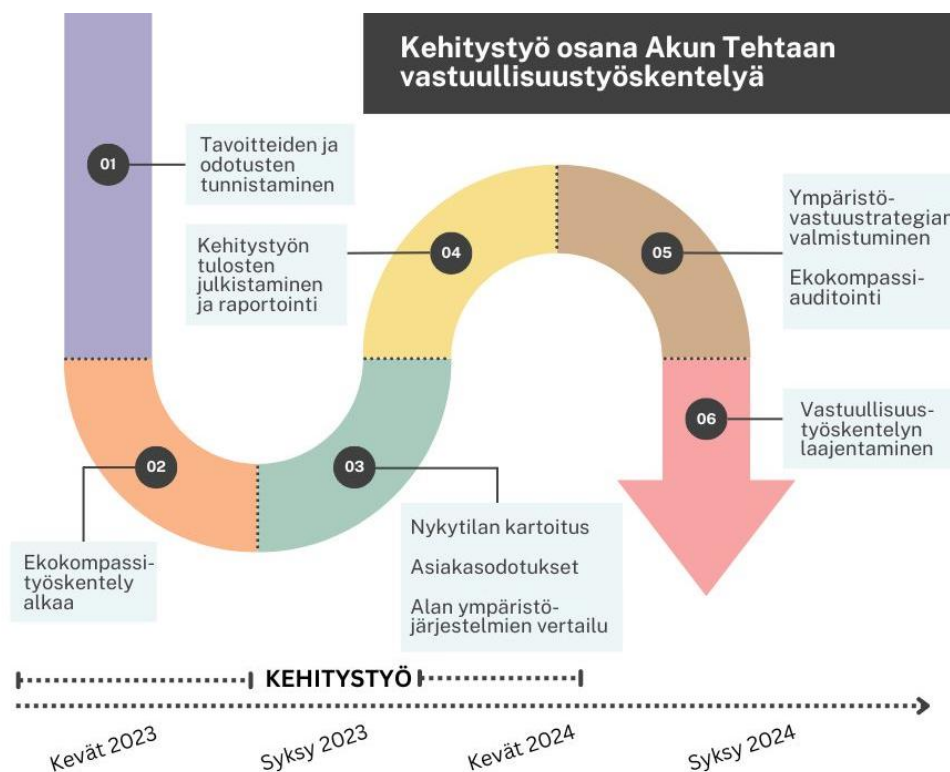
Kehitystyö osana Akun Tehtaan vastuullisuustyöskentelyä

01

Tavoitteiden ja odotusten tunnistaminen

Kehitystyön tulosten julkistaminen ja raportointi

04

05

Ympäristövastuustrategian valmistuminen

Ekokompassiauditointi

06

Vastuullisuustyöskentelyn laajentaminen

02

03

Nykytilan kartoitus

Asiakasodotukset

Alan ympäristöjärjestelmien vertailu

Ekokompassityöskentely alkaa

KEHITYSTYÖ

Kevät 2023

Syksy 2023

Kevät 2024

Syksy 2024